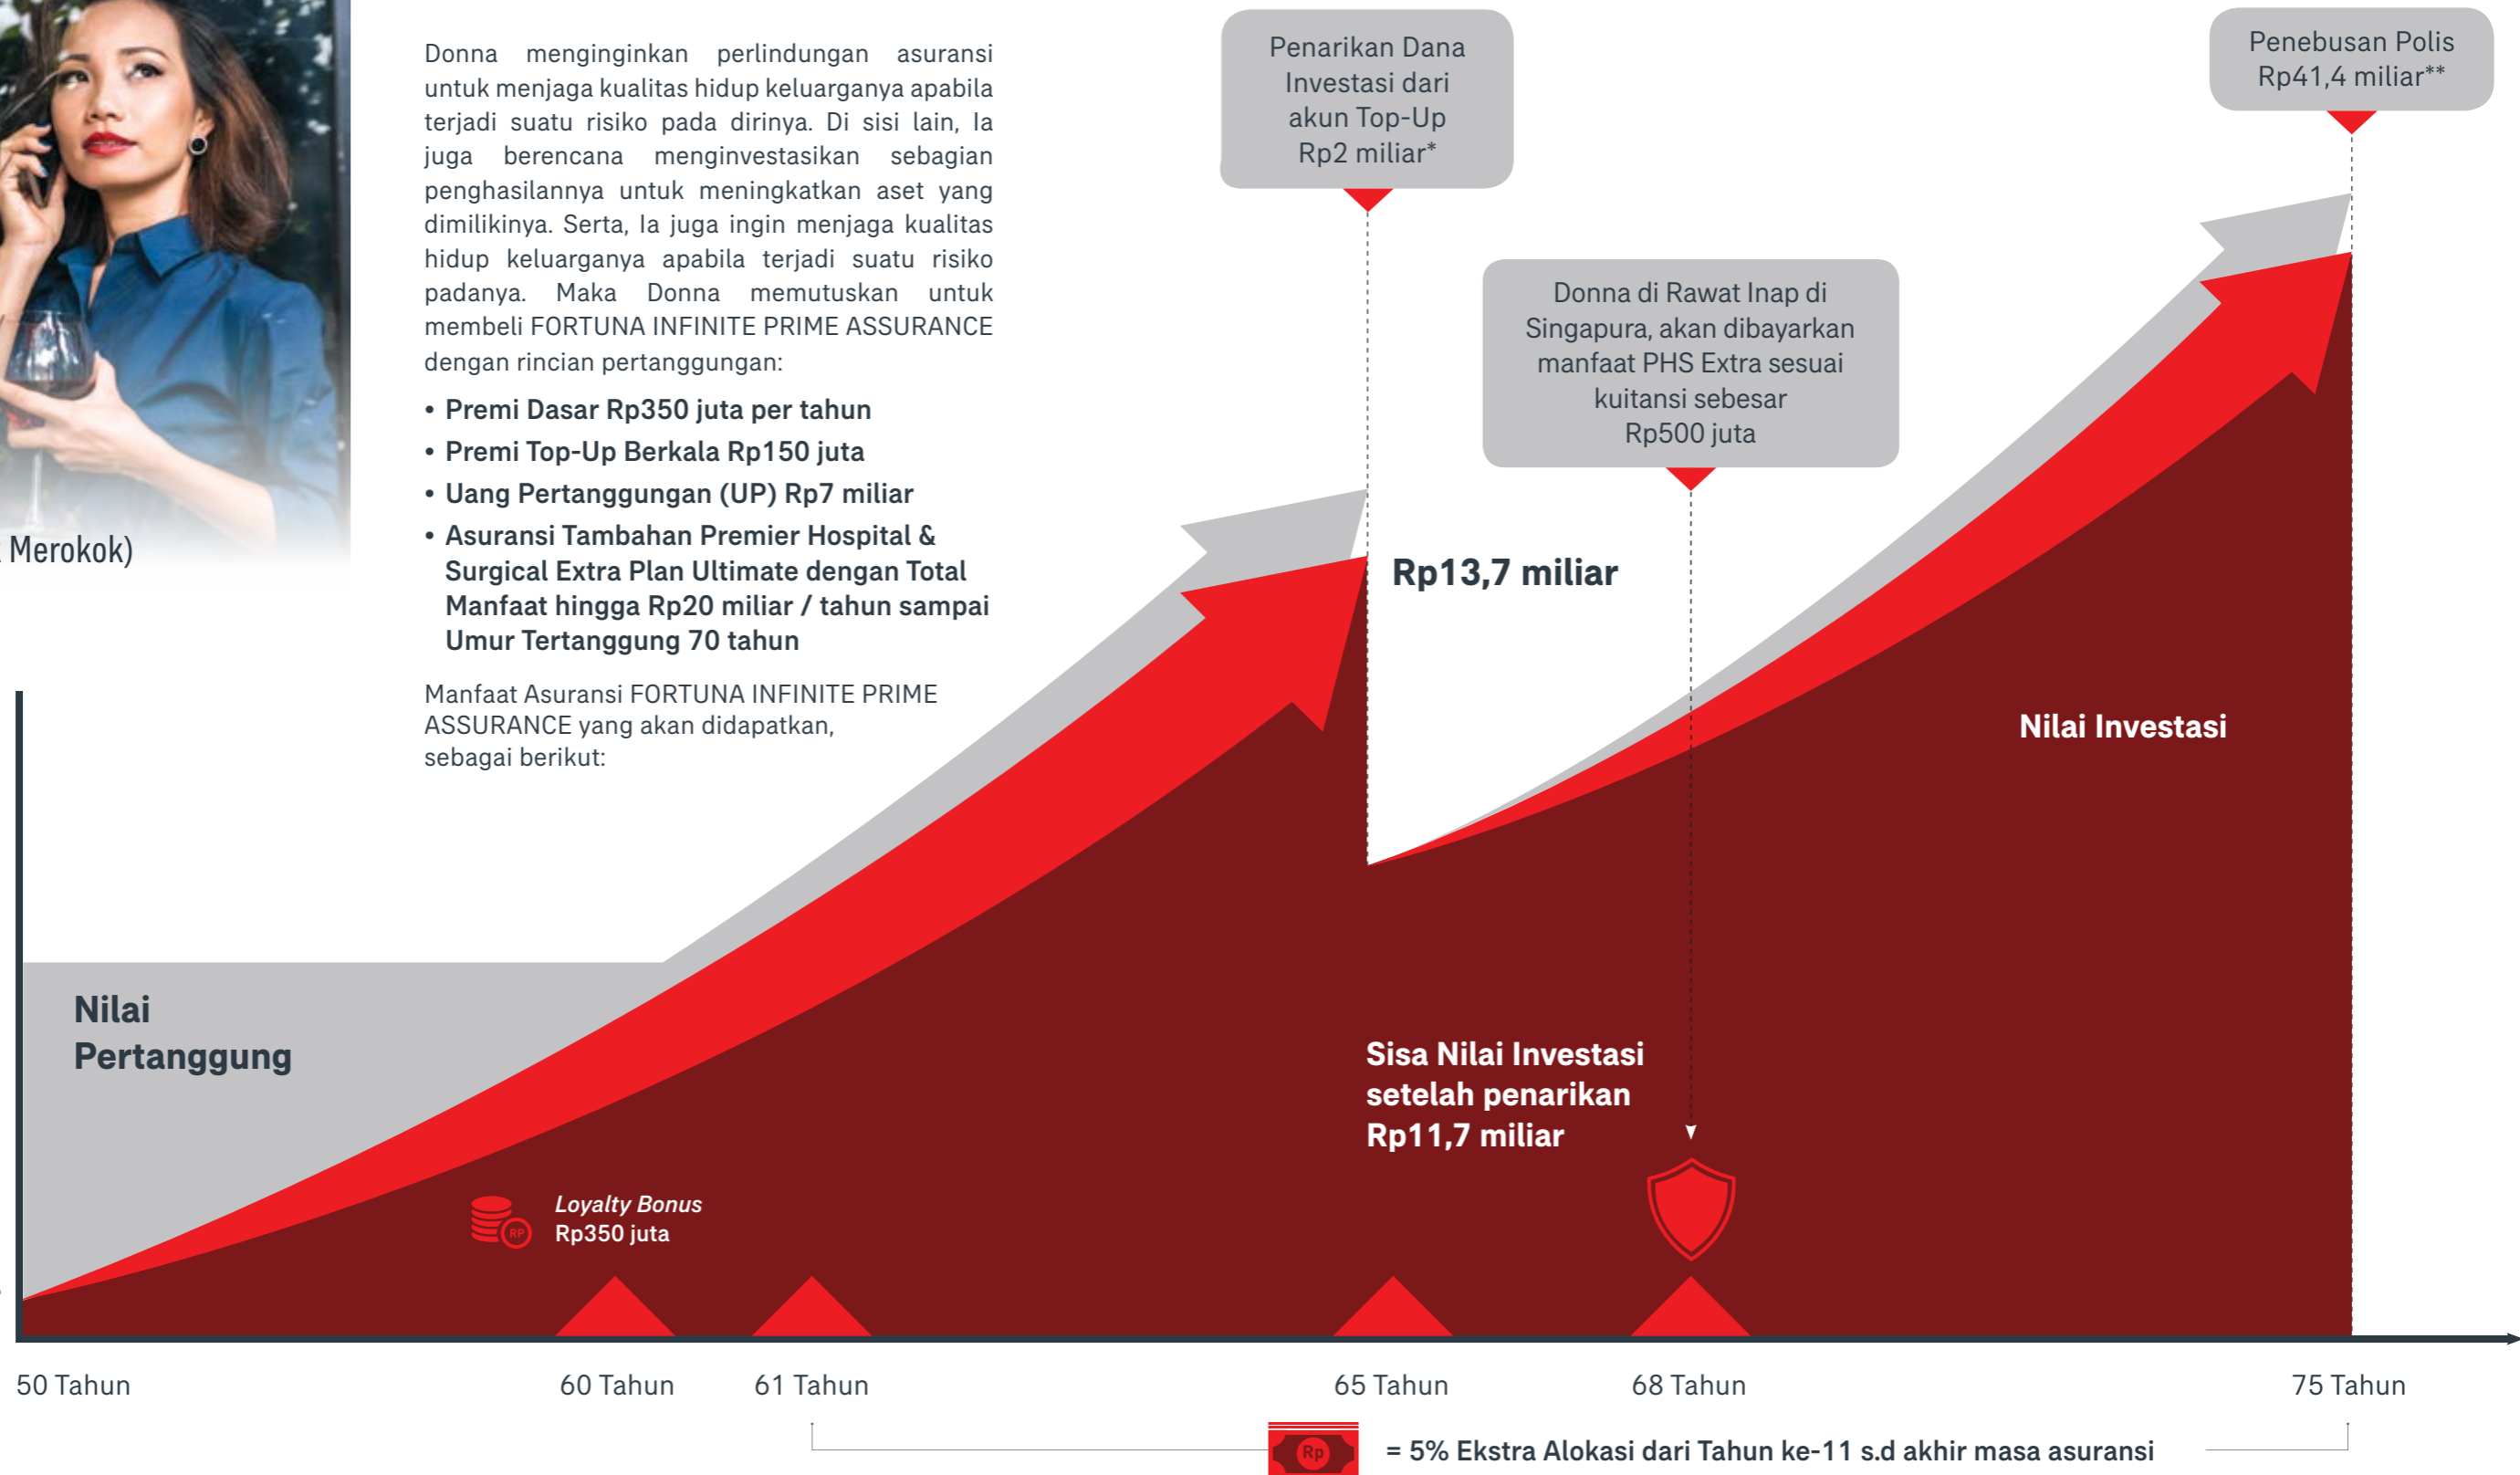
Merokok)

Donna menginginkan perlindungan asuransi untuk menjaga kualitas hidup keluarganya apabila terjadi suatu risiko pada dirinya. Di sisi lain, Ia juga berencana menginvestasikan sebagian penghasilannya untuk meningkatkan aset yang dimilikinya. Serta, Ia juga ingin menjaga kualitas hidup keluarganya apabila terjadi suatu risiko padanya. Maka Donna memutuskan untuk membeli FORTUNA INFINITE PRIME ASSURANCE dengan rincian pertanggungan:

• Premi Dasar Rp350 juta per tahun
• Premi Top-Up Berkala Rp150 juta
• Uang Pertanggungan (UP) Rp7 miliar
• Asuransi Tambahan Premier Hospital & Surgical Extra Plan Ultimate dengan Total Manfaat hingga Rp20 miliar / tahun sampai Umur Tertanggung 70 tahun

Manfaat Asuransi FORTUNA INFINITE PRIME ASSURANCE yang akan didapatkan, sebagai berikut:

Penarikan Dana Investasi dari akun Top-Up Rp2 miliar*

Penebusan Polis Rp41,4 miliar**

Donna di Rawat Inap di Singapura, akan dibayarkan manfaat PHS Extra sesuai kuitansi sebesar Rp500 juta

Rp13,7 miliar

Nilai Investasi

Nilai Pertanggung

Sisa Nilai Investasi setelah penarikan Rp11,7 miliar

Loyalty Bonus Rp350 juta

50 Tahun
60 Tahun
61 Tahun
65 Tahun
68 Tahun
75 Tahun

= 5% Ekstra Alokasi dari Tahun ke-11 s.d akhir masa asuransi